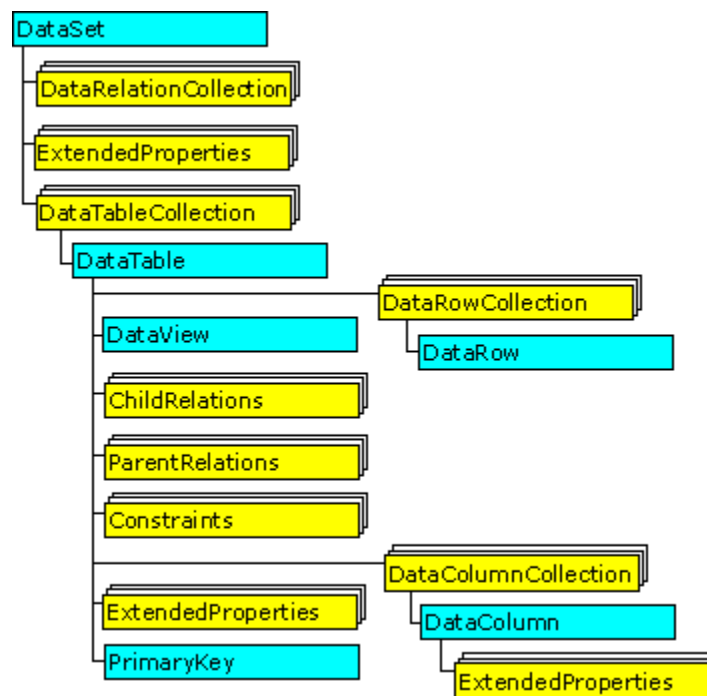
DataSet
DataRelationCollection
ExtendedProperties
DataTableCollection
DataTable
DataRowCollection
DataRow
DataView
ChildRelations
ParentRelations
Constraints
DataColumnCollection
DataColumn
ExtendedProperties
ExtendedProperties
PrimaryKey